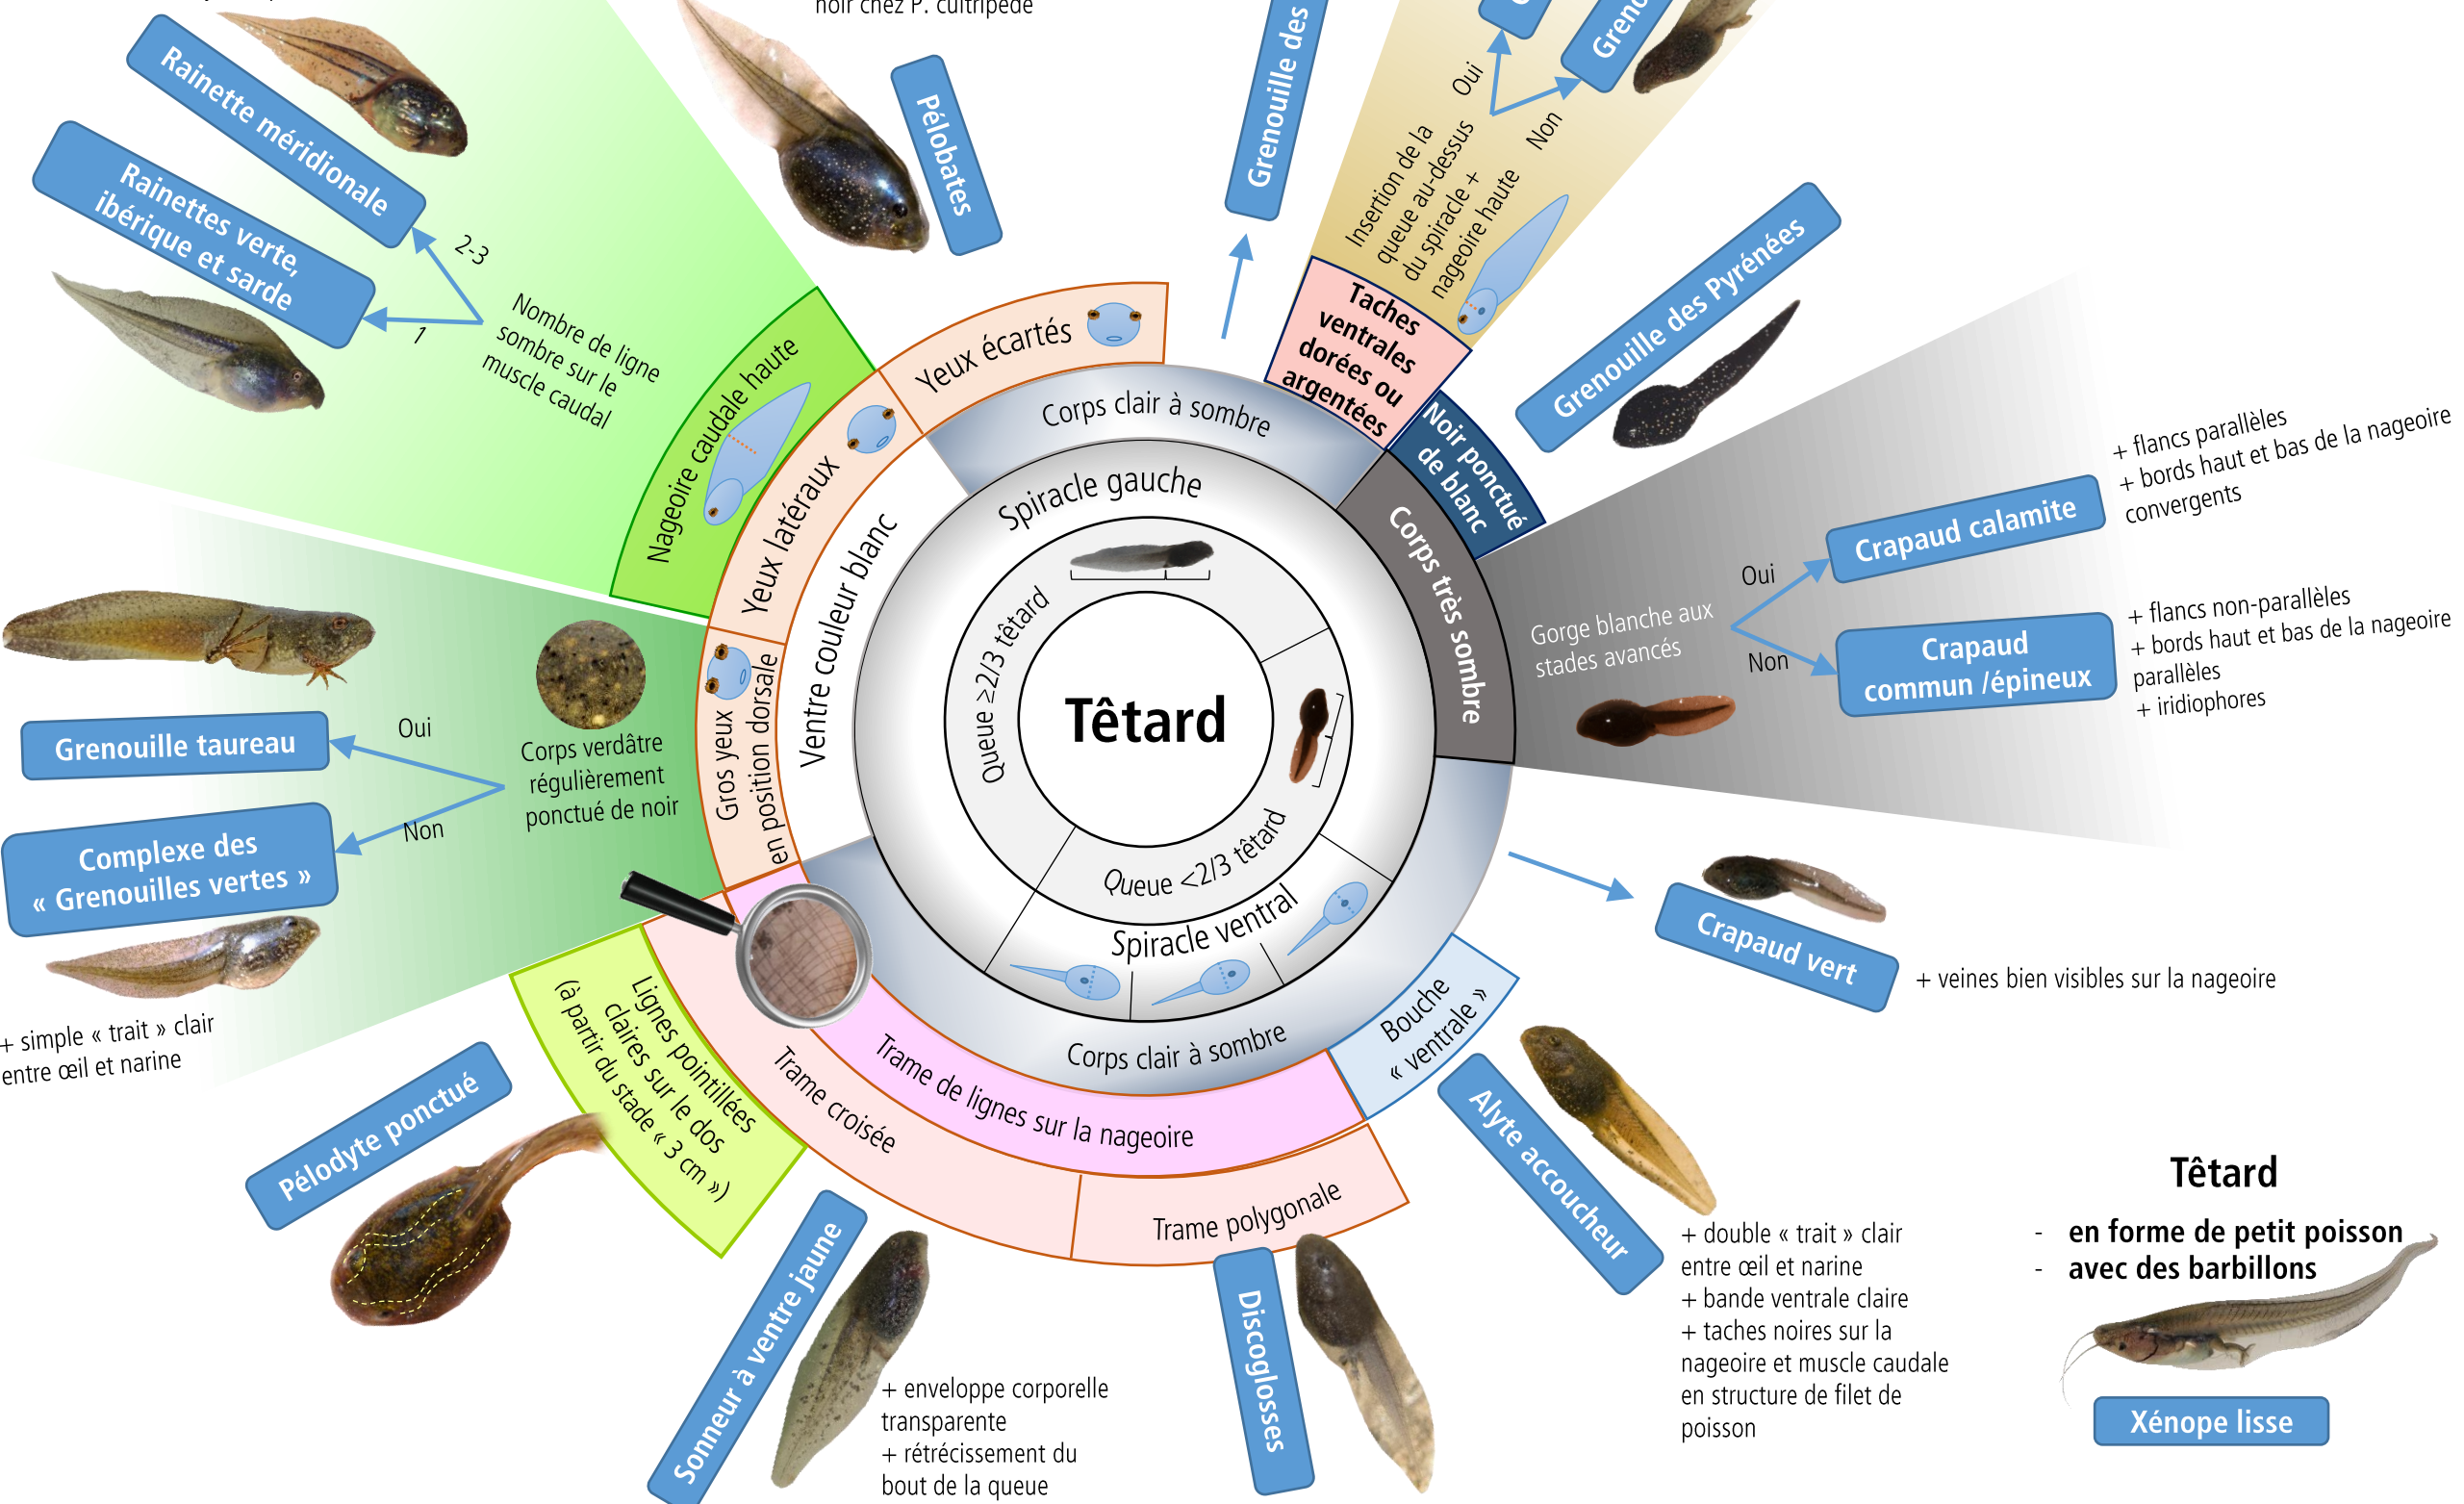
noir chez P. cultripède

Rainette méridionale

Rainettes verte, ibérique et sarde

2-3

1

Nombre de ligne sombre sur le muscle caudal

Pélobates

Grenouille des

Insertion de la queue au-dessus du spiracle + nageoire haute

Oui

Non

Greno

Taches ventrales dorées ou argentées

Grenouille des Pyrénées

Noir ponctué de blanc

Corps très sombre

+ flancs parallèles
+ bords haut et bas de la nageoire convergents

Crapaud calamite

Oui

Gorge blanche aux stades avancés

Non

Crapaud commun /épineux

+ flancs non-parallèles
+ bords haut et bas de la nageoire parallèles
+ iridiophores

Nageoire caudale haute

Yeux latéraux

Yeux écartés

Corps clair à sombre

Ventre couleur blanc

Spiracle gauche

Queue ≥2/3 têtard

Têtard

Queue <2/3 têtard

Spiracle ventral

Corps clair à sombre

Gros yeux en position dorsale

Corps verdâtre régulièrement ponctué de noir

Grenouille taureau

Oui

Non

Complexe des « Grenouilles vertes »

+ simple « trait » clair entre œil et narine

Pélodyte ponctué

Lignes pointillées claires sur le dos (à partir du stade « 3 cm »)

Trame croisée

Trame de lignes sur la nageoire

Trame polygonale

Bouche « ventrale »

Crapaud vert

+ veines bien visibles sur la nageoire

Alyte accoucheur

+ double « trait » clair entre œil et narine
+ bande ventrale claire
+ taches noires sur la nageoire et muscle caudale en structure de filet de poisson

Têtard
- en forme de petit poisson
- avec des barbillons

Xénope lisse

Sonneur à ventre jaune

+ enveloppe corporelle transparente
+ rétrécissement du bout de la queue

Discoglosses